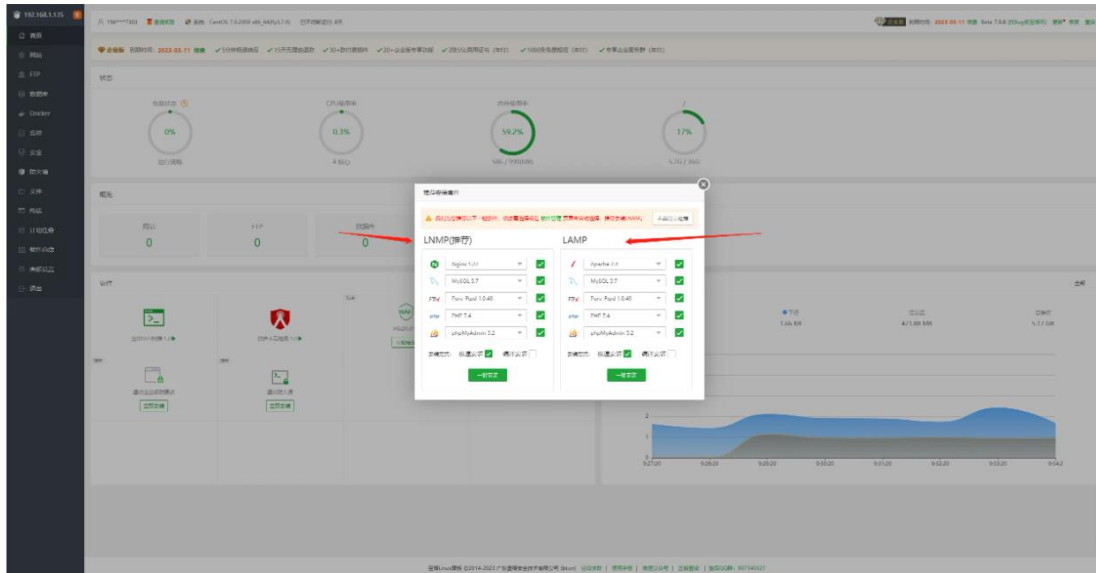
192.168.1.135

首页
网站
FTP
数据库
Docker
监控
安全
防火墙
文件
终端
计划任务
软件商店
面板设置
退出

CentOS 7.9.2009 x86_64(Py3.7.9)

2023-03-11

状态

负载状态
0%
运行流畅

CPU使用率
0.3%
4 核心

内存使用率
59.2%

/
17%

概览

网站
0

FTP
0

数据库
0

软件

0:27:20
0:28:20
0:29:20
0:30:20
0:31:20
0:32:20
0:33:20
0:34:2

推荐安装套件

LNMP(推荐)

Nginx 1.22
MySQL 5.7
Pure-Ftpd 1.0.49
PHP 7.4
phpMyAdmin 5.2

一键安装

LAMP

Apache 2.4
MySQL 5.7
Pure-Ftpd 1.0.49
PHP 7.4
phpMyAdmin 5.2

一键安装